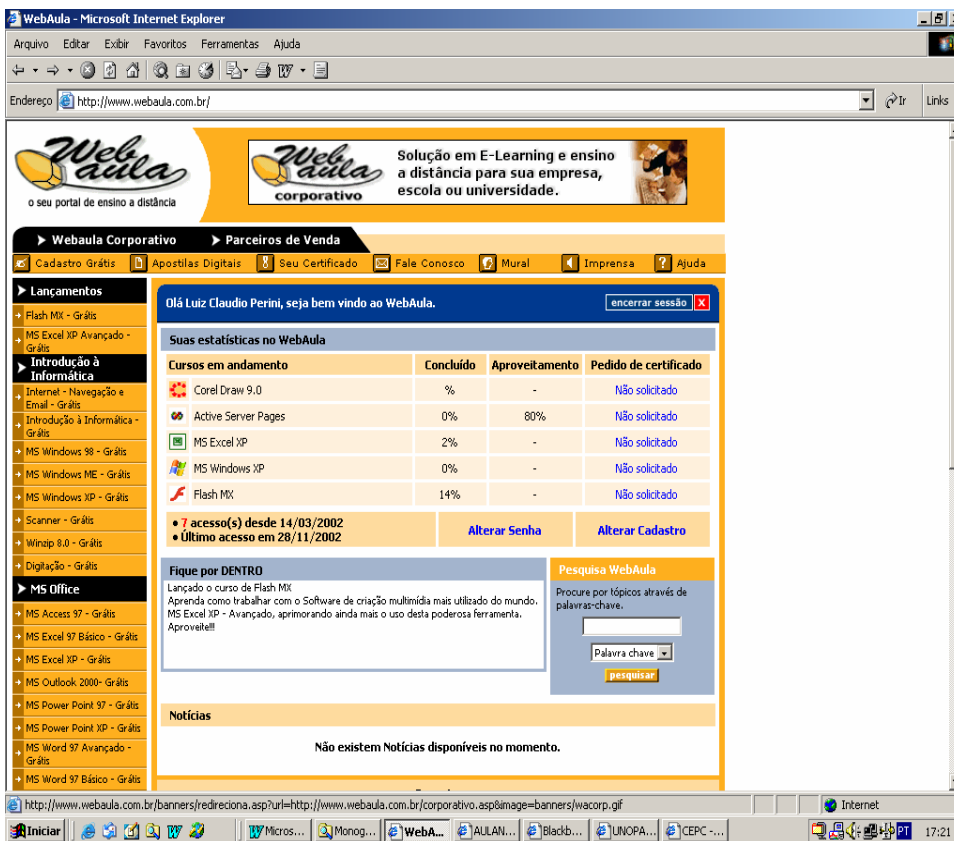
WebAula - Microsoft Internet Explorer

Arquivo Editar Exibir Favoritos Ferramentas Ajuda

Endereço http://www.webaula.com.br/

Ir Links

Web aula
o seu portal de ensino a distância

Web aula corporativo
Solução em E-Learning e ensino a distância para sua empresa, escola ou universidade.

Webaula Corporativo
Parceiros de Venda

Cadastro Grátis | Apostilas Digitais | Seu Certificado | Fale Conosco | Mural | Imprensa | Ajuda

Lançamentos
Flash MX - Grátis
MS Excel XP Avançado - Grátis
Introdução à Informática
Internet - Navegação e Email - Grátis
Introdução à Informática - Grátis
MS Windows 98 - Grátis
MS Windows ME - Grátis
MS Windows XP - Grátis
Scanner - Grátis
Winzip 8.0 - Grátis
Digitação - Grátis
MS Office
MS Access 97 - Grátis
MS Excel 97 Básico - Grátis
MS Excel XP - Grátis
MS Outlook 2000- Grátis
MS Power Point 97 - Grátis
MS Power Point XP - Grátis
MS Word 97 Avançado - Grátis
MS Word 97 Básico - Grátis

Olá Luiz Claudio Perini, seja bem vindo ao WebAula.
encerrar sessão X

Suas estatísticas no WebAula

| Cursos em andamento | Concluído | Aproveitamento | Pedido de certificado |
|---|---|---|---|
| Corel Draw 9.0 | % | - | Não solicitado |
| Active Server Pages | 0% | 80% | Não solicitado |
| MS Excel XP | 2% | - | Não solicitado |
| MS Windows XP | 0% | - | Não solicitado |
| Flash MX | 14% | - | Não solicitado |

• 7 acesso(s) desde 14/03/2002
• Último acesso em 28/11/2002
Alterar Senha
Alterar Cadastro

Fique por DENTRO
Lançado o curso de Flash MX
Aprenda como trabalhar com o Software de criação multimídia mais utilizado do mundo.
MS Excel XP - Avançado, aprimorando ainda mais o uso desta poderosa ferramenta.
Aproveite!!!

Pesquisa WebAula
Procure por tópicos através de palavras-chave.
Palavra chave
pesquisar

Notícias
Não existem Notícias disponíveis no momento.

http://www.webaula.com.br/banners/redireciona.asp?url=http://www.webaula.com.br/corporativo.asp&image=banners/wacorp.gif
Internet

Iniciar | Micros... | Monog... | WebA... | AULAN... | Blackb... | UNOPA... | CEPC -... | PT 17:21